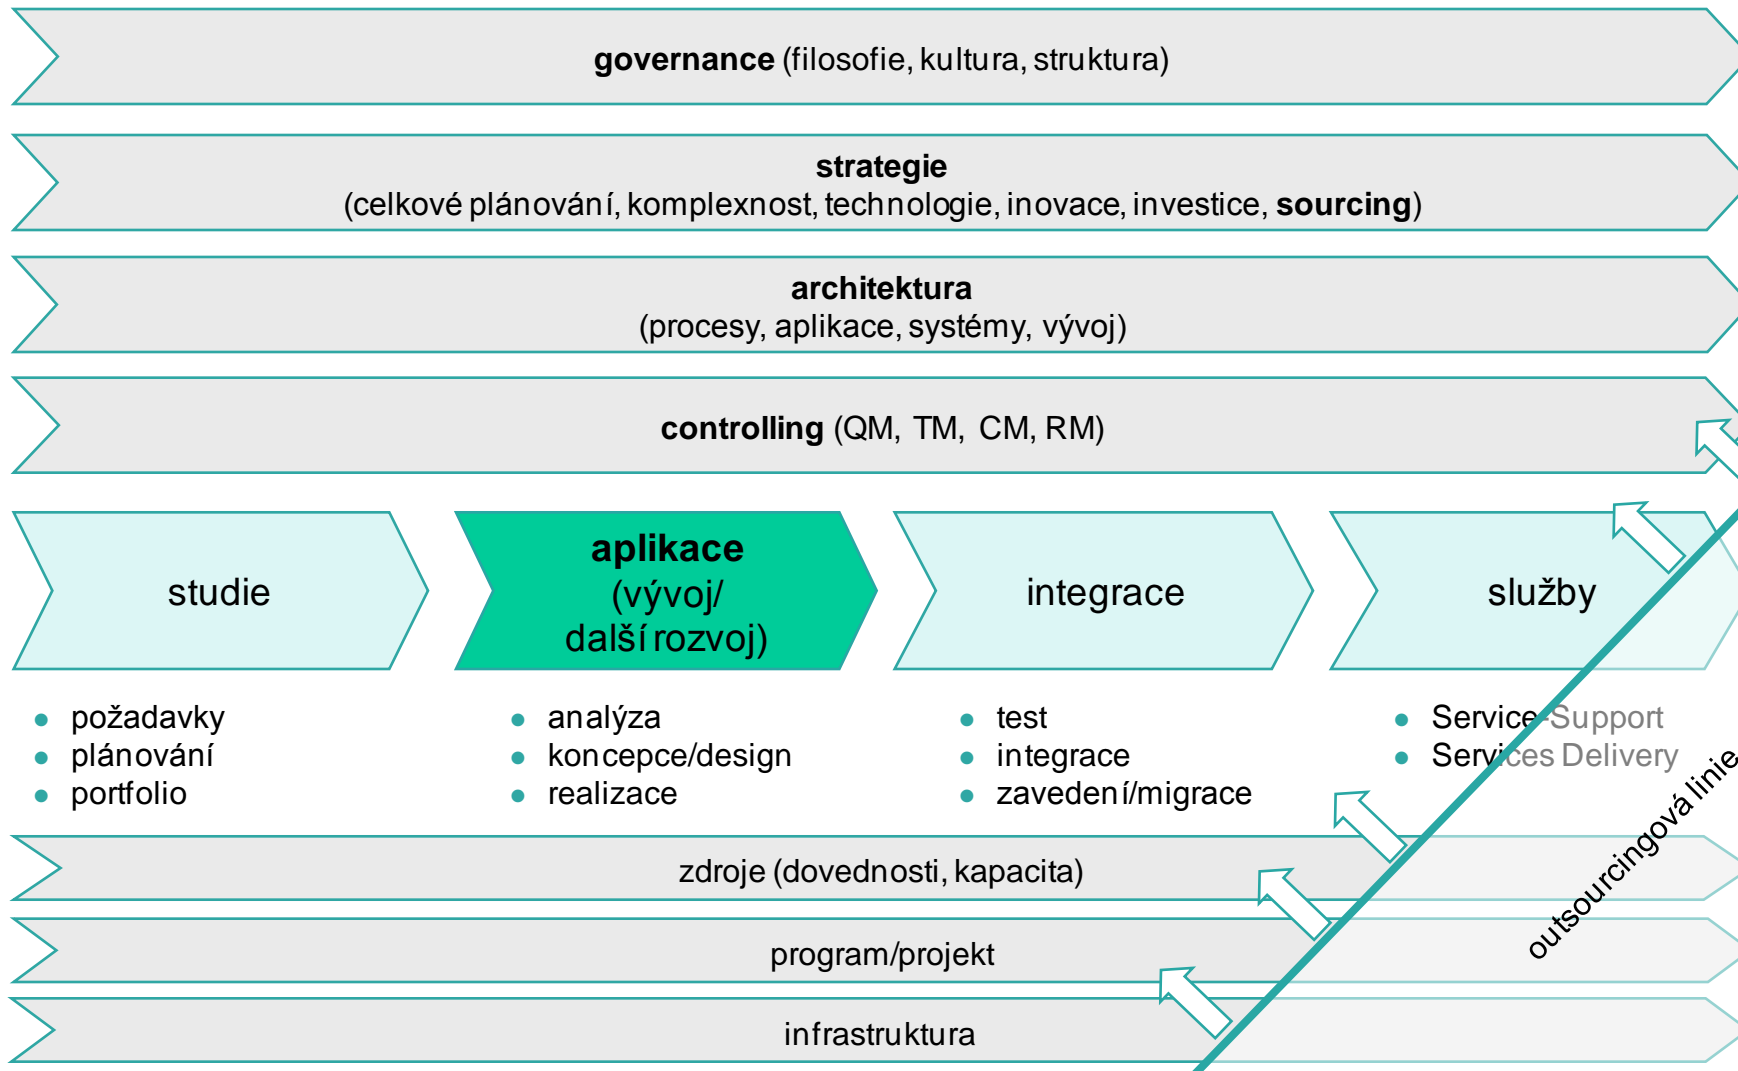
**governance** (filosofie, kultura, struktura)

**strategie**
(celkové plánování, komplexnost, technologie, inovace, investice, **sourcing**)

**architektura**
(procesy, aplikace, systémy, vývoj)

**controlling** (QM, TM, CM, RM)

studie

**aplikace**
(vývoj/
další rozvoj)

integrace

služby

- požadavky
- plánování
- portfolio

- analýza
- koncepce/design
- realizace

- test
- integrace
- zavedení/migrace

- Service Support
- Services Delivery

outsourcingová linie

zdroje (dovednosti, kapacita)

program/projekt

infrastruktura